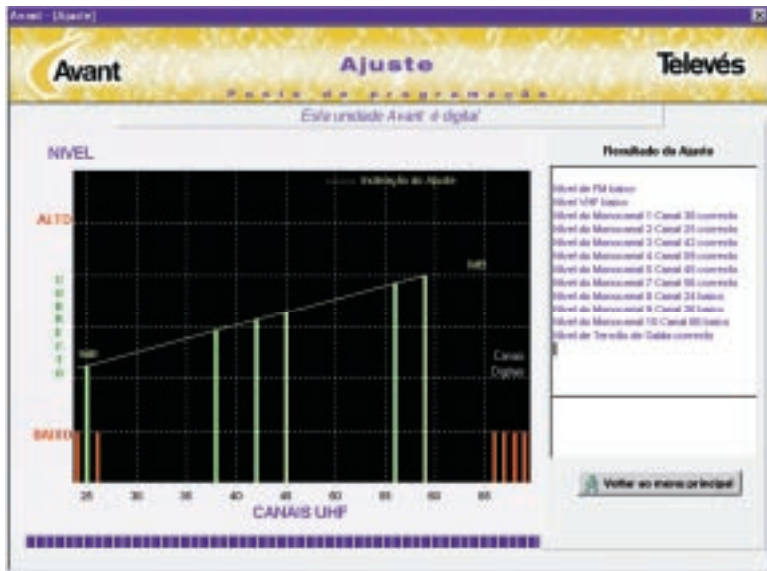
Avant - [Ajuste]

Avant

Ajuste

Ponto de programação

Televés

Esta unidade Avant é digital

NIVEL

ALTO

CORRECTO

BAIXO

Inclinação do Ajuste

Canais Digitais

25 30 35 40 45 50 55 60 65

CANAIS UHF

Resultado do Ajuste

Nível de FM baixo
Nível VHF baixo
Nível do Monocanal 1 Canal 30 correcto
Nível do Monocanal 2 Canal 25 correcto
Nível do Monocanal 3 Canal 42 correcto
Nível do Monocanal 4 Canal 55 correcto
Nível do Monocanal 5 Canal 45 correcto
Nível do Monocanal 7 Canal 58 correcto
Nível do Monocanal 8 Canal 24 baixo
Nível do Monocanal 9 Canal 26 baixo
Nível do Monocanal 10 Canal 60 baixo
Nível de Tensão de Saída correcto

Voltar ao menu principal